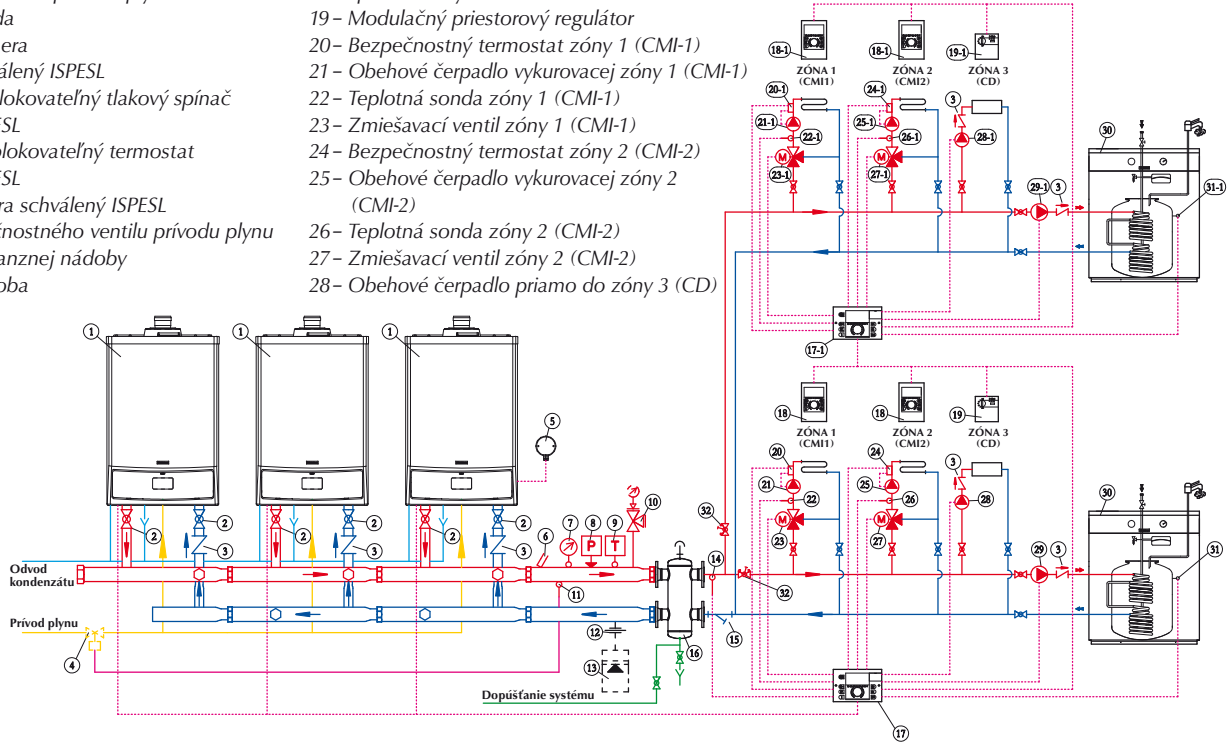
da
era
álený ISPESL
lokovateľný tlakový spínač
SL
lokovateľný termostat
SL
ra schválený ISPESL
čnostného ventilu prívodu plynu
anznej nádoby
oba

19 – Modulačný priestorový regulátor
20 – Bezpečnostný termostat zóny 1 (CMI-1)
21 – Obehové čerpadlo vykurovacej zóny 1 (CMI-1)
22 – Teplotná sonda zóny 1 (CMI-1)
23 – Zmiešavací ventil zóny 1 (CMI-1)
24 – Bezpečnostný termostat zóny 2 (CMI-2)
25 – Obehové čerpadlo vykurovacej zóny 2 (CMI-2)
26 – Teplotná sonda zóny 2 (CMI-2)
27 – Zmiešavací ventil zóny 2 (CMI-2)
28 – Obehové čerpadlo priamo do zóny 3 (CD)

18-1
ZÓNA 1 (CMI1)
18-1
ZÓNA 2 (CMI2)
19-1
ZÓNA 3 (CD)
20-1
24-1
3
21-1
22-1
25-1
26-1
28-1
23-1
27-1
30
29-1
3
31-1
17-1

18
ZÓNA 1 (CMI1)
18
ZÓNA 2 (CMI2)
19
ZÓNA 3 (CD)
20
24
3
21
22
25
26
28
23
27
30
29
3
31
17

1
1
1
5
2
2
2
2
2
2
3
3
3
6
7
8
P
9
T
10
32
14
32
11
12
13
16
15
4

Odvod kondenzátu
Prívod plynu
Dopúšťanie systému